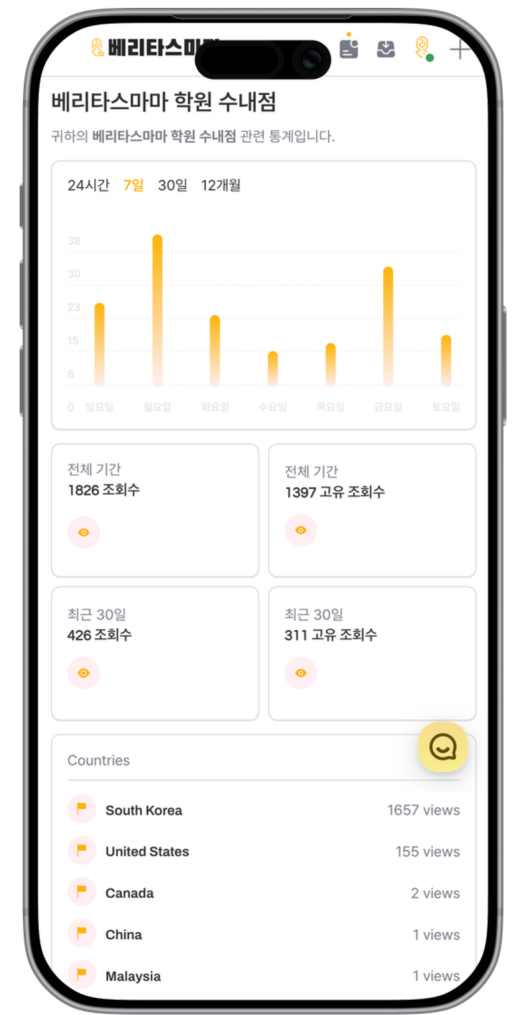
베리타스마마

베리타스마마 학원 수내점

귀하의 **베리타스마마 학원 수내점** 관련 통계입니다.

24시간 7일 30일 12개월

38
30
23
15
8
0

일요일 월요일 화요일 수요일 목요일 금요일 토요일

전체 기간
1826 조회수

전체 기간
1397 고유 조회수

최근 30일
426 조회수

최근 30일
311 고유 조회수

Countries

| | |
|---|---|
| South Korea | 1657 views |
| United States | 155 views |
| Canada | 2 views |
| China | 1 views |
| Malaysia | 1 views |